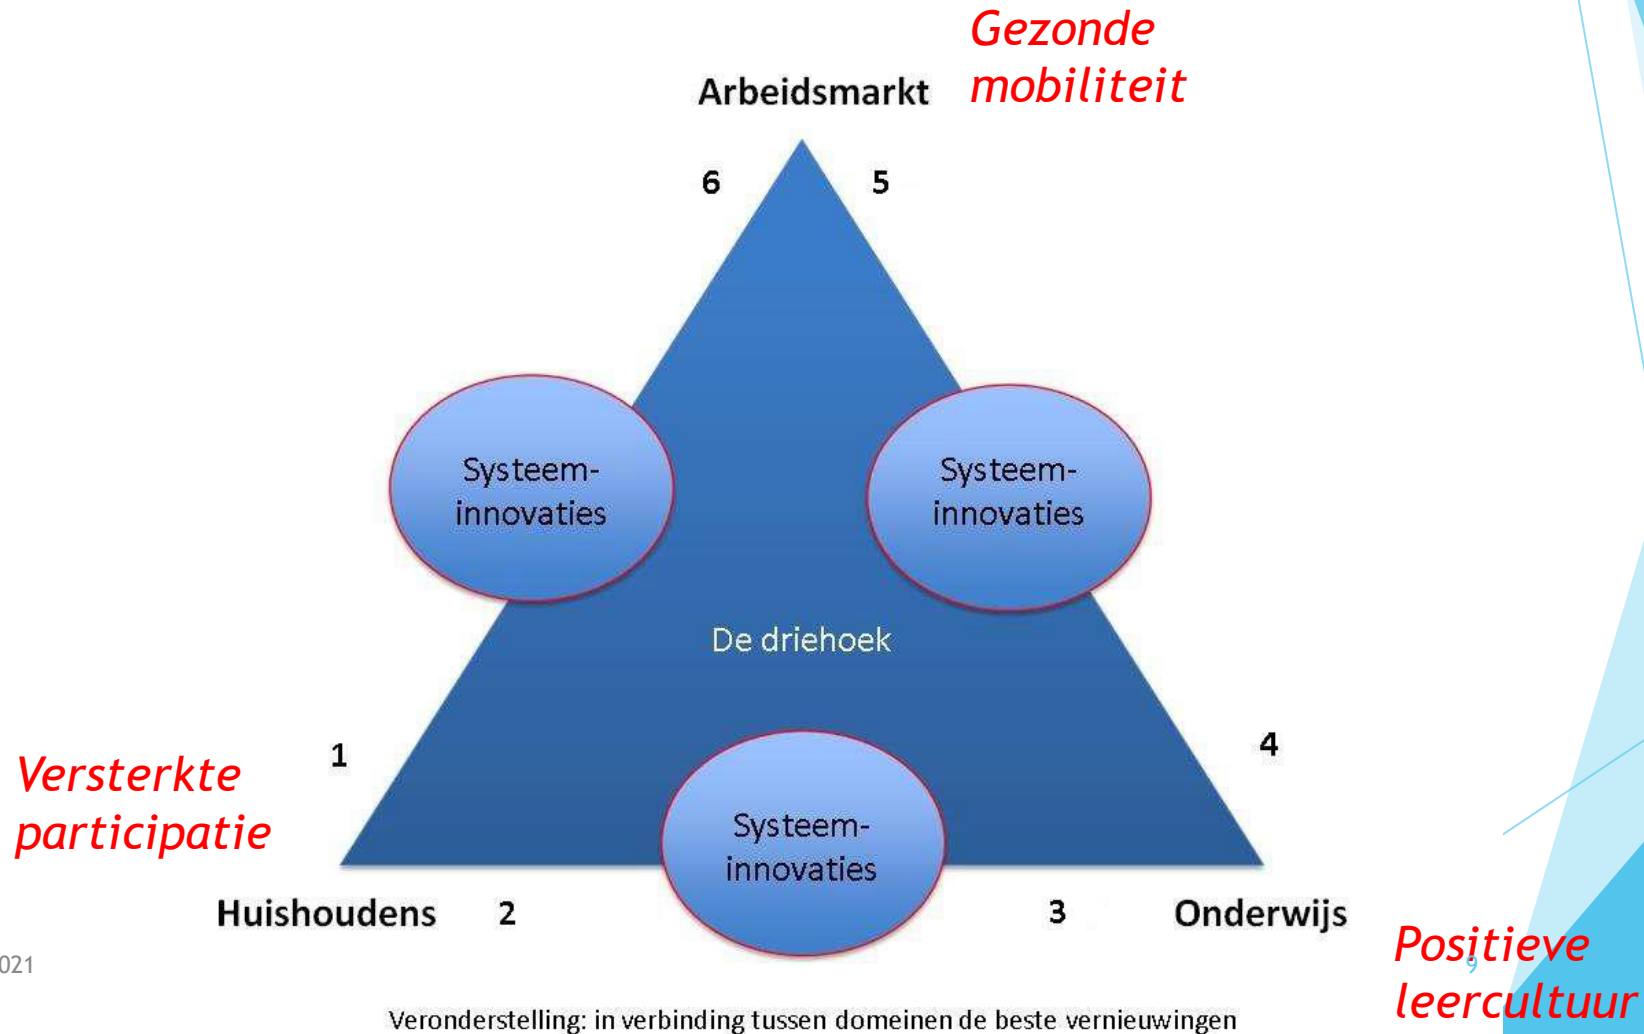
Gezonde mobiliteit

Arbeidsmarkt

6

5

Systeem-innovaties

Systeem-innovaties

De driehoek

1

4

Versterkte participatie

Systeem-innovaties

Huishoudens

2

3

Onderwijs

021

Positieve leercultuur

Veronderstelling: in verbinding tussen domeinen de beste vernieuwingen